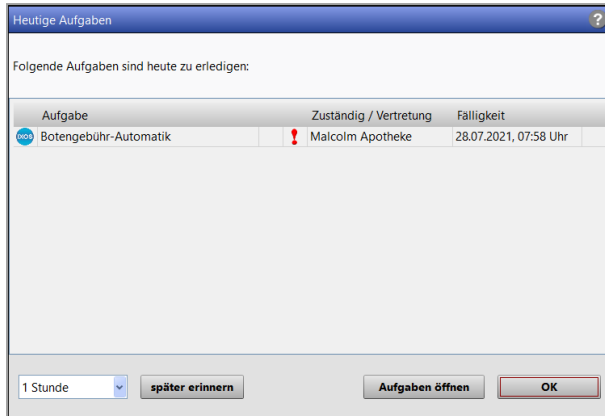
Heutige Aufgaben

?

Folgende Aufgaben sind heute zu erledigen:

| | Aufgabe | | Zuständig / Vertretung | Fälligkeit |
|---|---|---|---|---|
| IXOS | Botengebühr-Automatik | ! | Malcolm Apotheke | 28.07.2021, 07:58 Uhr |

1 Stunde

später erinnern

Aufgaben öffnen

OK